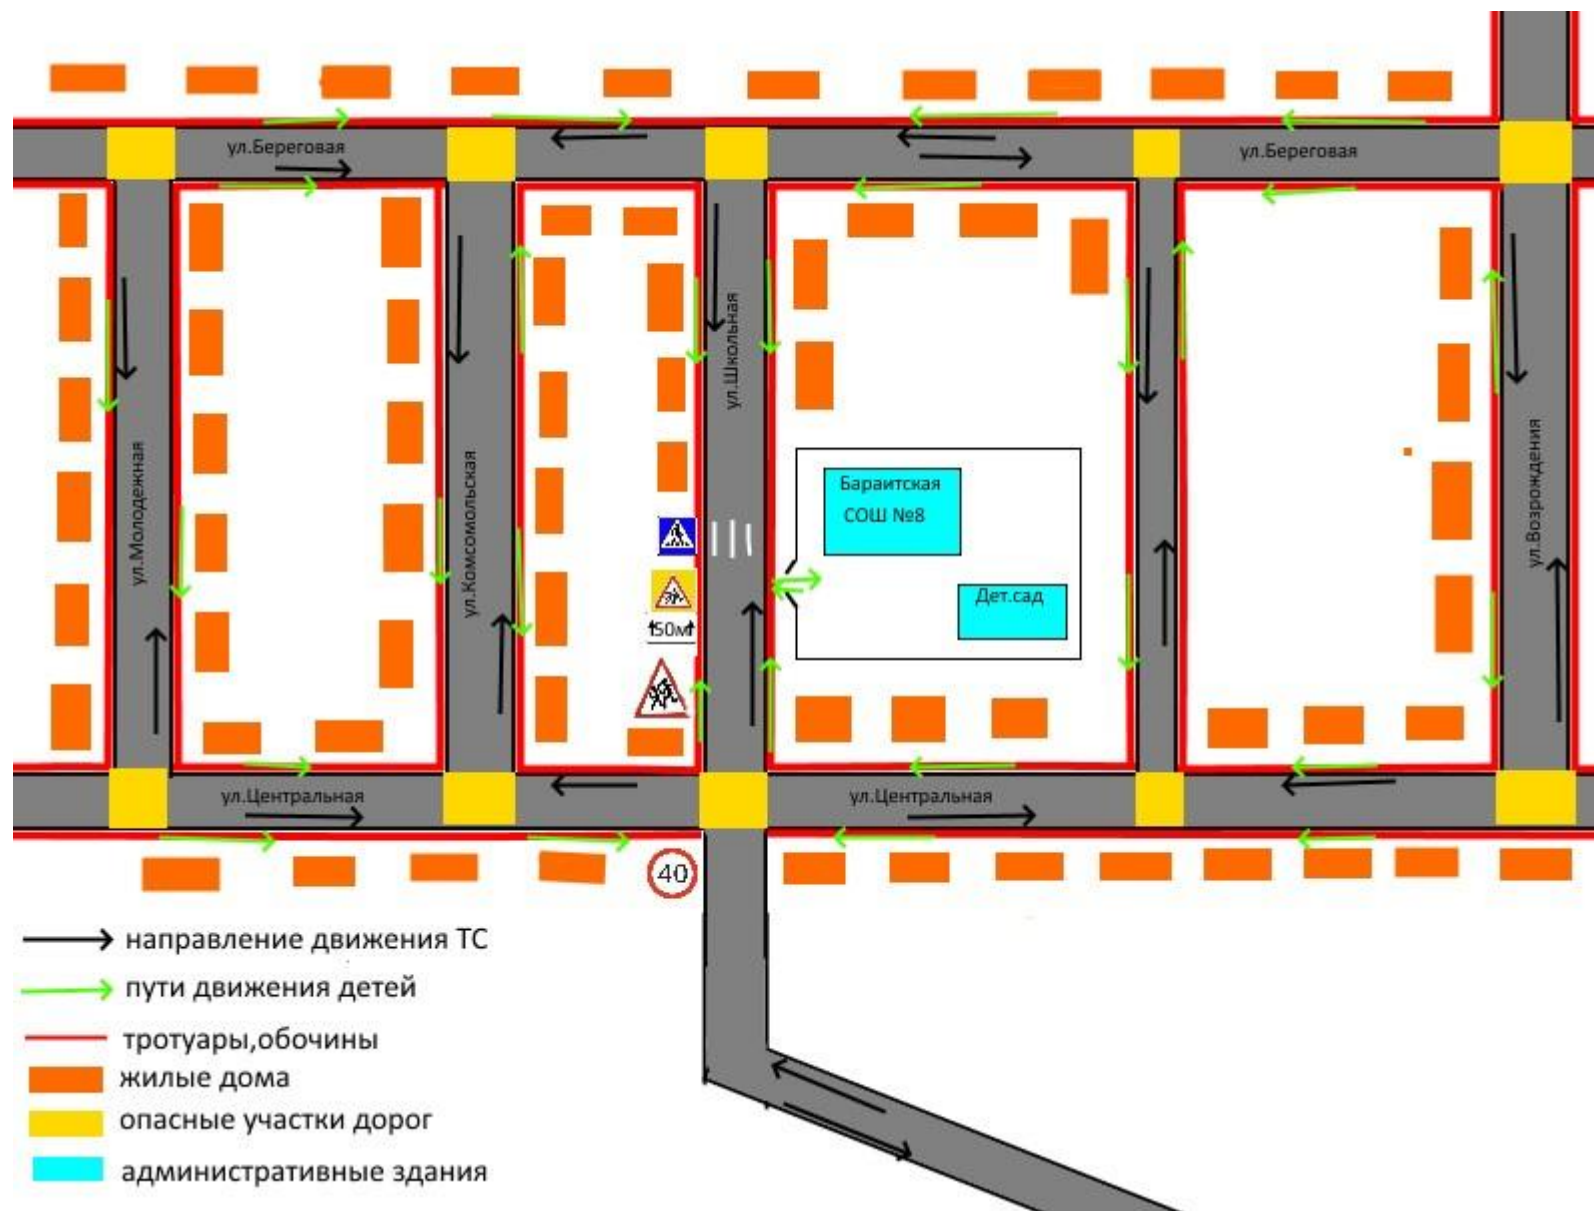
ул.Береговая

ул.Береговая

ул.Молодежная

ул.Комсомольская

ул.Школьная

Бараитская СОШ №8

Дет.сад

ул.Возрождения

150м

ул.Центральная

ул.Центральная

40

направление движения ТС
пути движения детей
тротуары,обочины
жилые дома
опасные участки дорог
административные здания